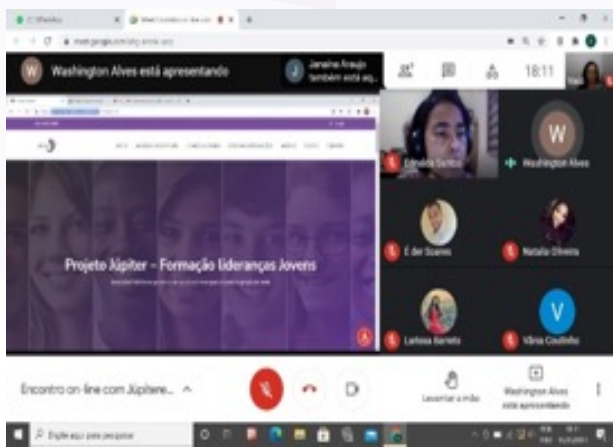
W Washington Alves está apresentando

J Janaina Araujo também está aq...

18:11

Projeto Júpiter – Formação lideranças Jovens

Ednalda Santos

W Washington Alves

É der Soares

Natalia Oliveira

Larissa Barreto

V Vânia Coutinho

Encontro on-line com Júpiter... ^

Levantar a mão

Washington Alves está apresentando

Digite aqui para pesquisar